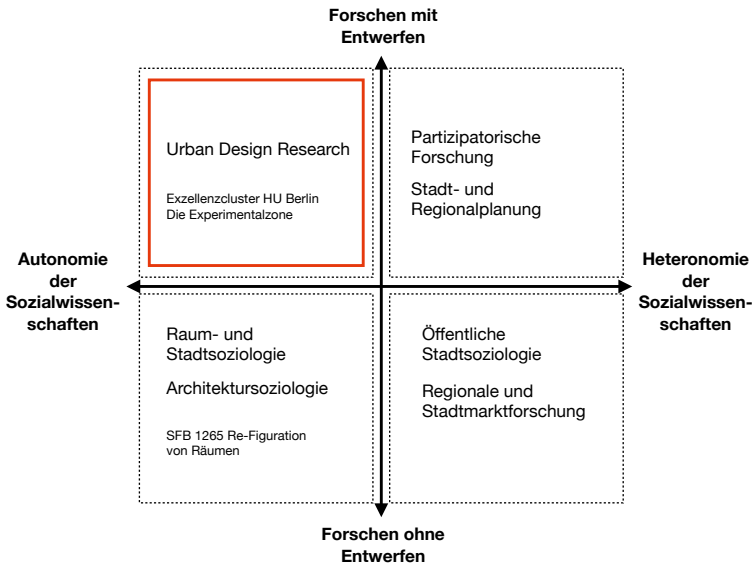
Forschen mit Entwerfen

Urban Design Research

Exzellenzcluster HU Berlin
Die Experimentalzone

Partizipatorische Forschung

Stadt- und Regionalplanung

Autonomie der Sozialwissenschaften

Heteronomie der Sozialwissenschaften

Raum- und Stadtsoziologie

Architektursoziologie

SFB 1265 Re-Figuration von Räumen

Öffentliche Stadtsoziologie

Regionale und Stadtmarktforschung

Forschen ohne Entwerfen